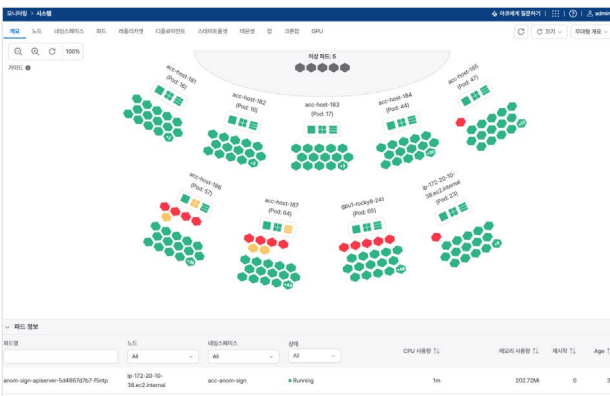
모니터링 > 시스템

아코에게 질문하기 | admin

개요 노드 네임스페이스 파드 레플리카셋 디플로이먼트 스테이트풀셋 데몬셋 잡 크론잡 GPU

끄기 | 무대형 개요

100%

가이드

미상 파드: 5

acc-host-181 (Pod: 16)

acc-host-182 (Pod: 16)

acc-host-183 (Pod: 17)

acc-host-184 (Pod: 44)

acc-host-185 (Pod: 47)

acc-host-186 (Pod: 57)

acc-host-187 (Pod: 64)

gpu1-rocky9-241 (Pod: 66)

ip-172-20-10-38.ec2.internal (Pod: 23)

파드 정보

| 파드명 | 노드 | 네임스페이스 | 상태 | CPU 사용량 | 메모리 사용량 | 재시작 | Age |
|---|---|---|---|---|---|---|---|
| | All | All | All | | | | |
| anom-sign-apiserver-5d4867d7b7-f5ntp | ip-172-20-10-38.ec2.internal | acc-anom-sign | Running | 1m | 202.72Mi | 0 | 3 |